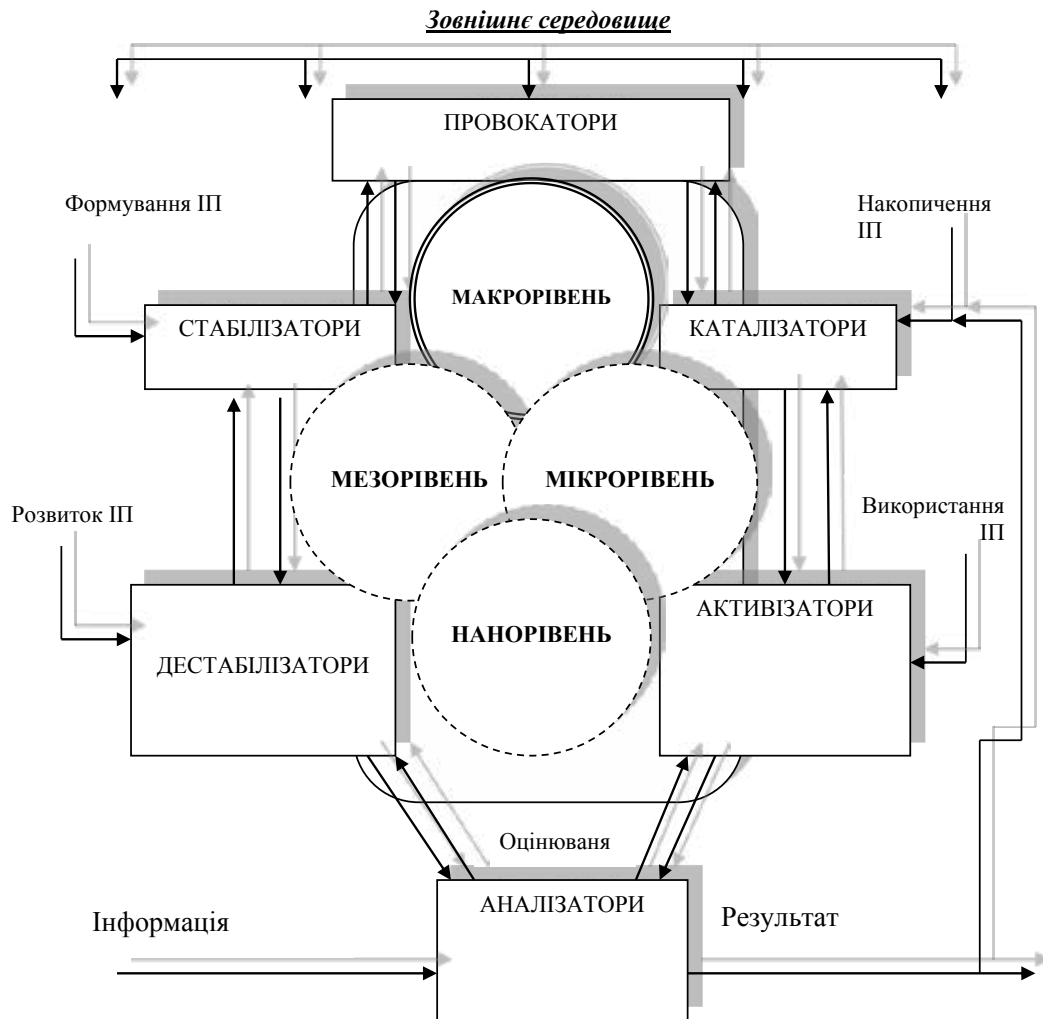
Зовнішнє середовище

ПРОВОКАТОРИ

Формування ІП

Накопичення ІП

МАКРОРІВЕНЬ

СТАБІЛІЗАТОРИ

КАТАЛІЗАТОРИ

МЕЗОРІВЕНЬ

МІКРОРІВЕНЬ

Розвиток ІП

Використання ІП

НАНОРІВЕНЬ

ДЕСТАБІЛІЗАТОРИ

АКТИВІЗАТОРИ

Оцінюваня

Інформація

АНАЛІЗАТОРИ

Результат